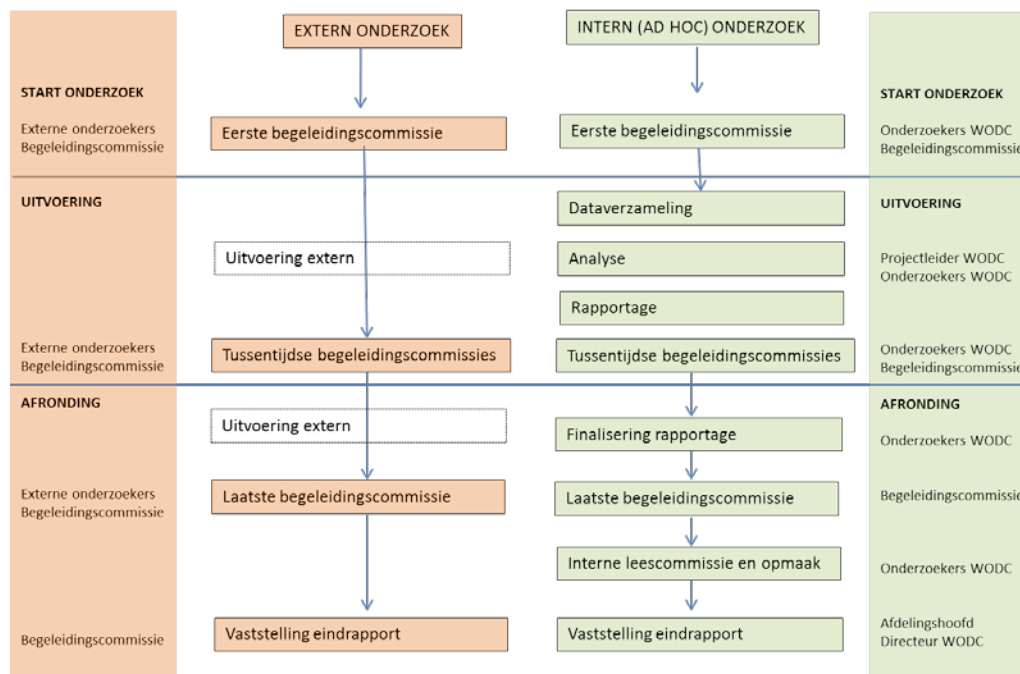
EXTERN ONDERZOEK

INTERN (AD HOC) ONDERZOEK

START ONDERZOEK

Externe onderzoekers
Begeleidingscommissie

Eerste begeleidingscommissie

Eerste begeleidingscommissie

START ONDERZOEK

Onderzoekers WODC
Begeleidingscommissie

UITVOERING

Dataverzameling

UITVOERING

Uitvoering extern

Analyse

Projectleider WODC
Onderzoekers WODC

Rapportage

Externe onderzoekers
Begeleidingscommissie

Tussentijdse begeleidingscommissies

Tussentijdse begeleidingscommissies

Onderzoekers WODC
Begeleidingscommissie

AFRONDING

Uitvoering extern

Finalisering rapportage

AFRONDING

Onderzoekers WODC

Externe onderzoekers
Begeleidingscommissie

Laatste begeleidingscommissie

Laatste begeleidingscommissie

Begeleidingscommissie

Interne leescommissie en opmaak

Onderzoekers WODC

Begeleidingscommissie

Vaststelling eindrapport

Vaststelling eindrapport

Afdelingshoofd
Directeur WODC